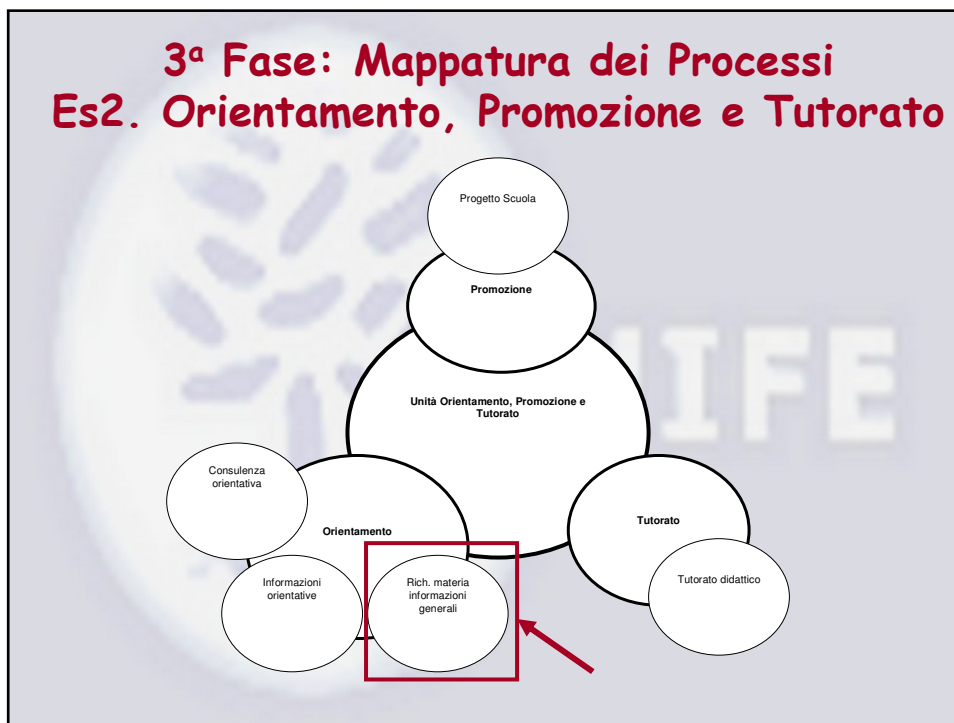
3ª Fase: Mappatura dei Processi
Es2. Orientamento, Promozione e Tutorato

Progetto Scuola

Promozione

Unità Orientamento, Promozione e Tutorato

Consulenza orientativa

Orientamento

Tutorato

Informazioni orientative

Rich. materia informazioni generali

Tutorato didattico

IFE